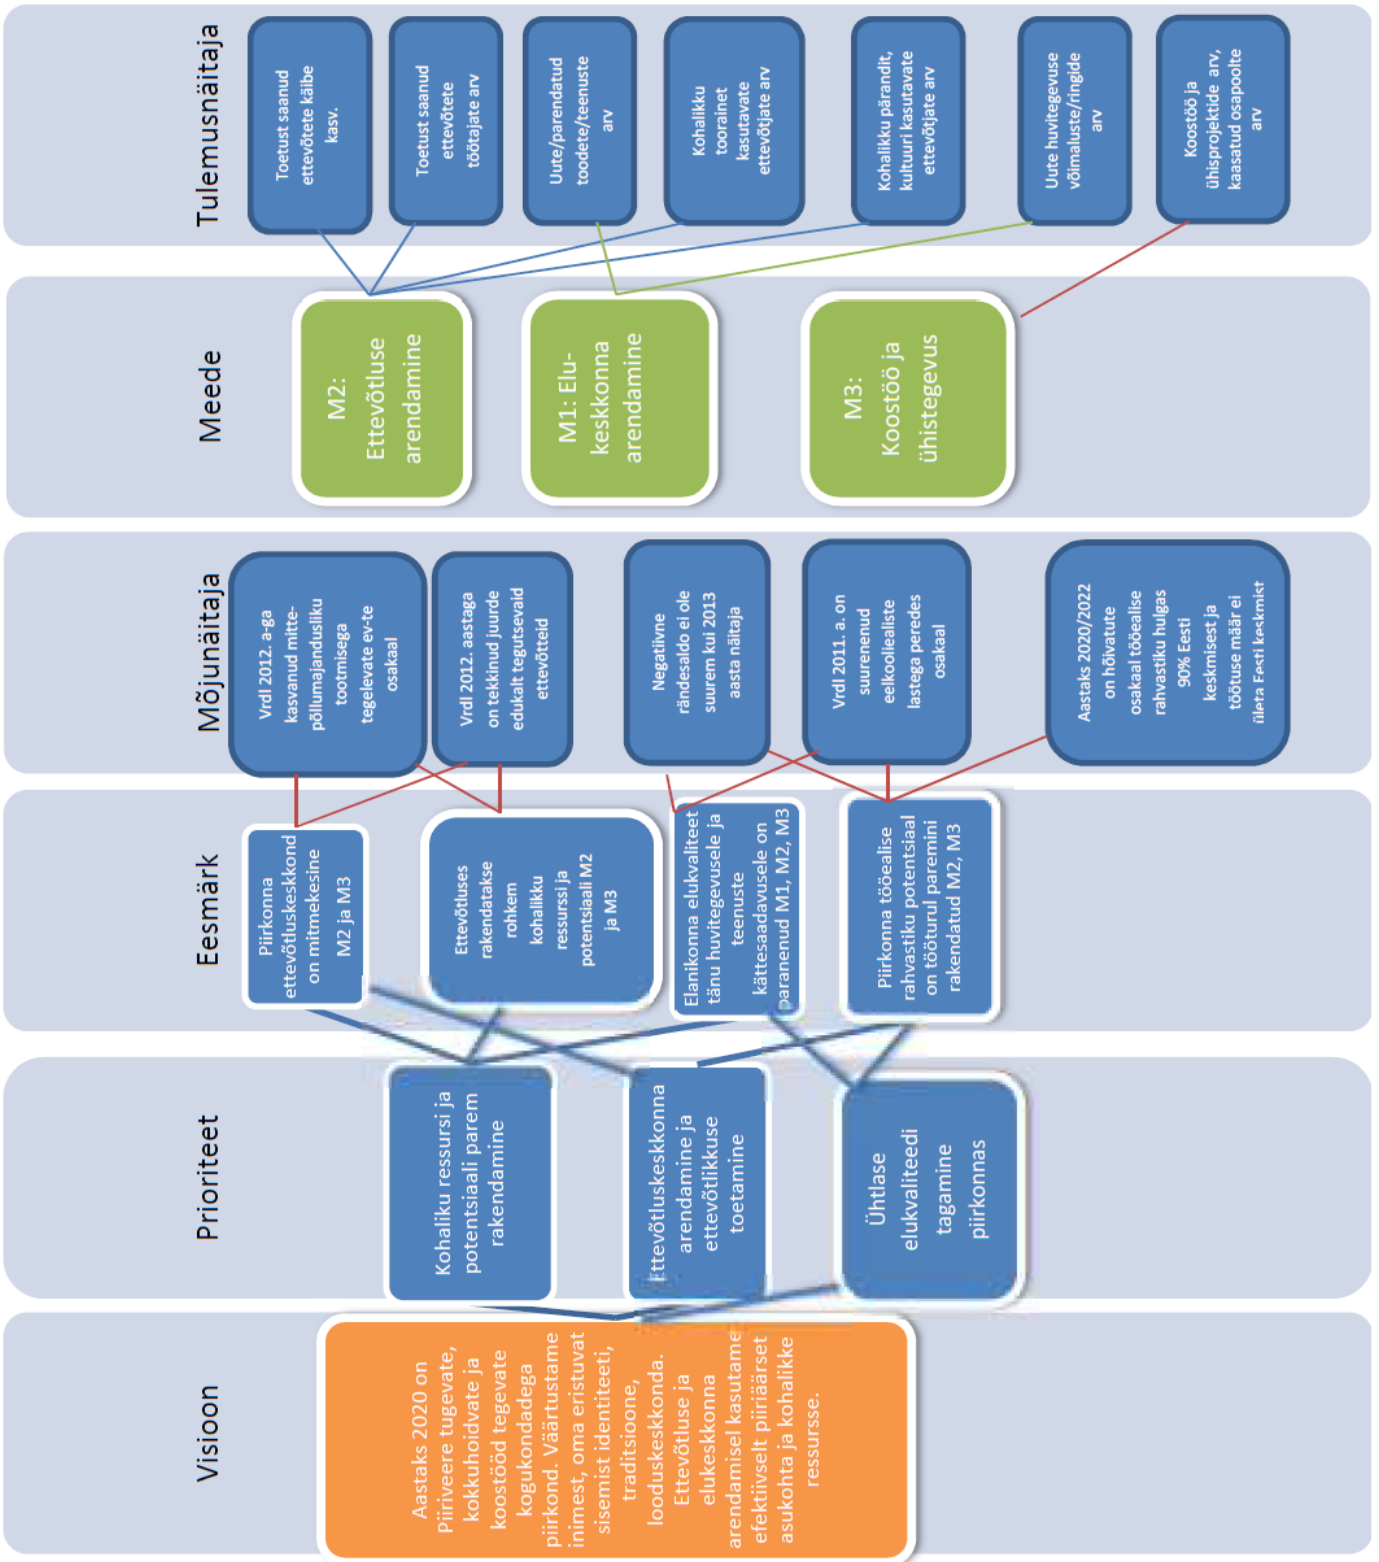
Tulemusnäitaja

Toetust saanud ettevõtete käibe kasv.

Toetust saanud ettevõtete töötajate arv

Uute/parendatud toodete/teenuste arv

Kohalikku toorainet kasutavate ettevõtjate arv

Kohalikku pärandit, kultuuri kasutavate ettevõtjate arv

Uute huvitegevuse võimaluste/ringide arv

Koostöö ja ühisprojektide arv, kaasatud osapoolte arv

Meede

M2: Ettevõtluse arendamine

M1: Elukeskkonna arendamine

M3: Koostöö ja ühistegevus

Mõjunäitaja

Vrdl 2012. a-ga kasvanud mittepõllumajandusliku tootmisega tegelevate ev-te osakaal

Vrdl 2012. aastaga on tekkinud juurde edukalt tegutsevaid ettevõtteid

Negatiivne rändesaldo ei ole suurem kui 2013 aasta näitaja

Vrdl 2011. a. on suurenenud eelkooliealiste lastega peredes osakaal

Aastaks 2020/2022 on hõivatute osakaal tööealise rahvastiku hulgas 90% Eesti keskmisest ja töötuse määr ei ületa Eesti keskmist

Eesmärk

Piirkonna ettevõtluskeskkond on mitmekesine M2 ja M3

Ettevõtluses rakendatakse rohkem kohalikku ressurssi ja potentsiaali M2 ja M3

Elanikonna elukvaliteet tänu huvitegevusele ja teenuste kättesaadavusele on paranenud M1, M2, M3

Piirkonna tööealise rahvastiku potentsiaal on tööturul paremini rakendatud M2, M3

Prioriteet

Kohaliku ressursi ja potentsiaali parem rakendamine

Ettevõtluskeskkonna arendamine ja ettevõtlikkuse toetamine

Ühtlase elukvaliteedi tagamine piirkonnas

Visioon

Aastaks 2020 on Piiriveere tugevate, kokkuhoidvate ja koostööd tegevate kogukondadega piirkond. Väärtustame inimest, oma eristuvat sisemist identiteeti, traditsioone, looduskeskkonda. Ettevõtluse ja elukeskkonna arendamisel kasutame efektiivselt piiriäärset asukohta ja kohalikke ressursse.